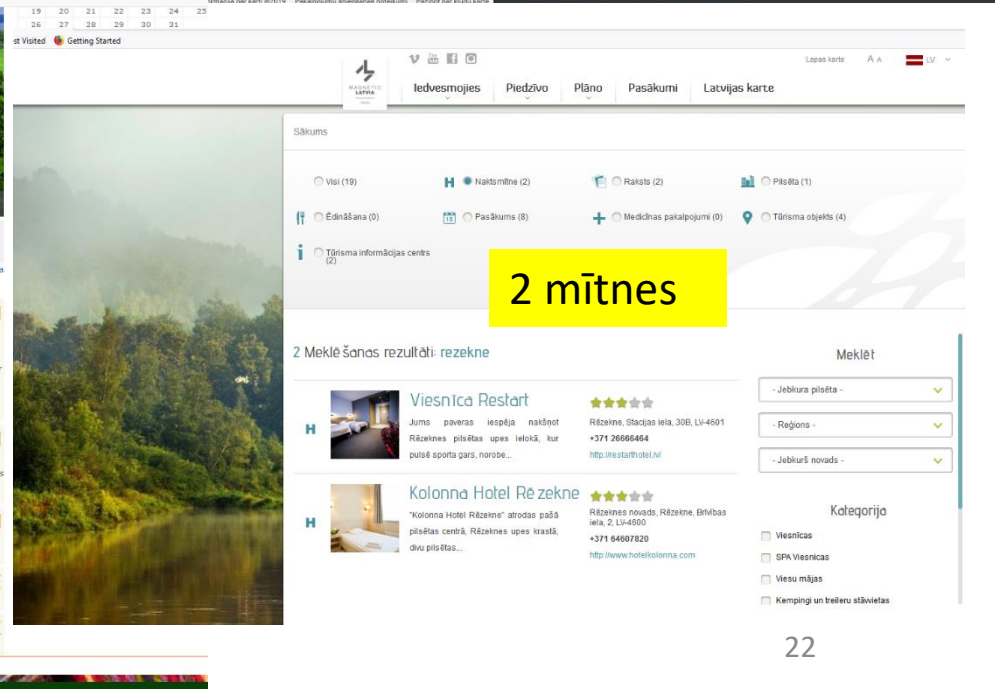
19 20 21 22 23 24 25
26 27 28 29 30 31

st Visited Getting Started

MAGNETIC LATVIA

Lapas karte A A LV

Iedvesmojies Piedzīvo Plāno Pasākumi Latvijas karte

Sākums

Visi (19) Naktsmītne (2) Raksts (2) Pilsēta (1)
Ēdināšana (0) Pasākums (8) Medicīnas pakalpojumi (0) Tūrisma objekts (4)
Tūrisma informācijas centrs (2)

2 mītnes

2 Meklēšanas rezultāti: rezekne

Viesnīca Restart
Jums paveras iespēja nakšņot Rēzeknes pilsētas upes ielokā, kur pulsē sporta gars, norobe...
Rēzekne, Stacijas iela, 30B, LV-4601
+371 26666464
http://restarthotel.lv/

Kolonna Hotel Rēzekne
"Kolonna Hotel Rēzekne" atrodas pašā pilsētas centrā, Rēzeknes upes krastā, divu pilsētas...
Rēzeknes novads, Rēzekne, Brīvības iela, 2, LV-4600
+371 64607820
http://www.hotelkolonna.com

Meklēt
- Jebkura pilsēta -
- Reģions -
- Jebkurš novads -

Kategorija
Viesnīcas
SPA Viesnīcas
Viesu mājas
Kempingi un treileru stāvvietas

22